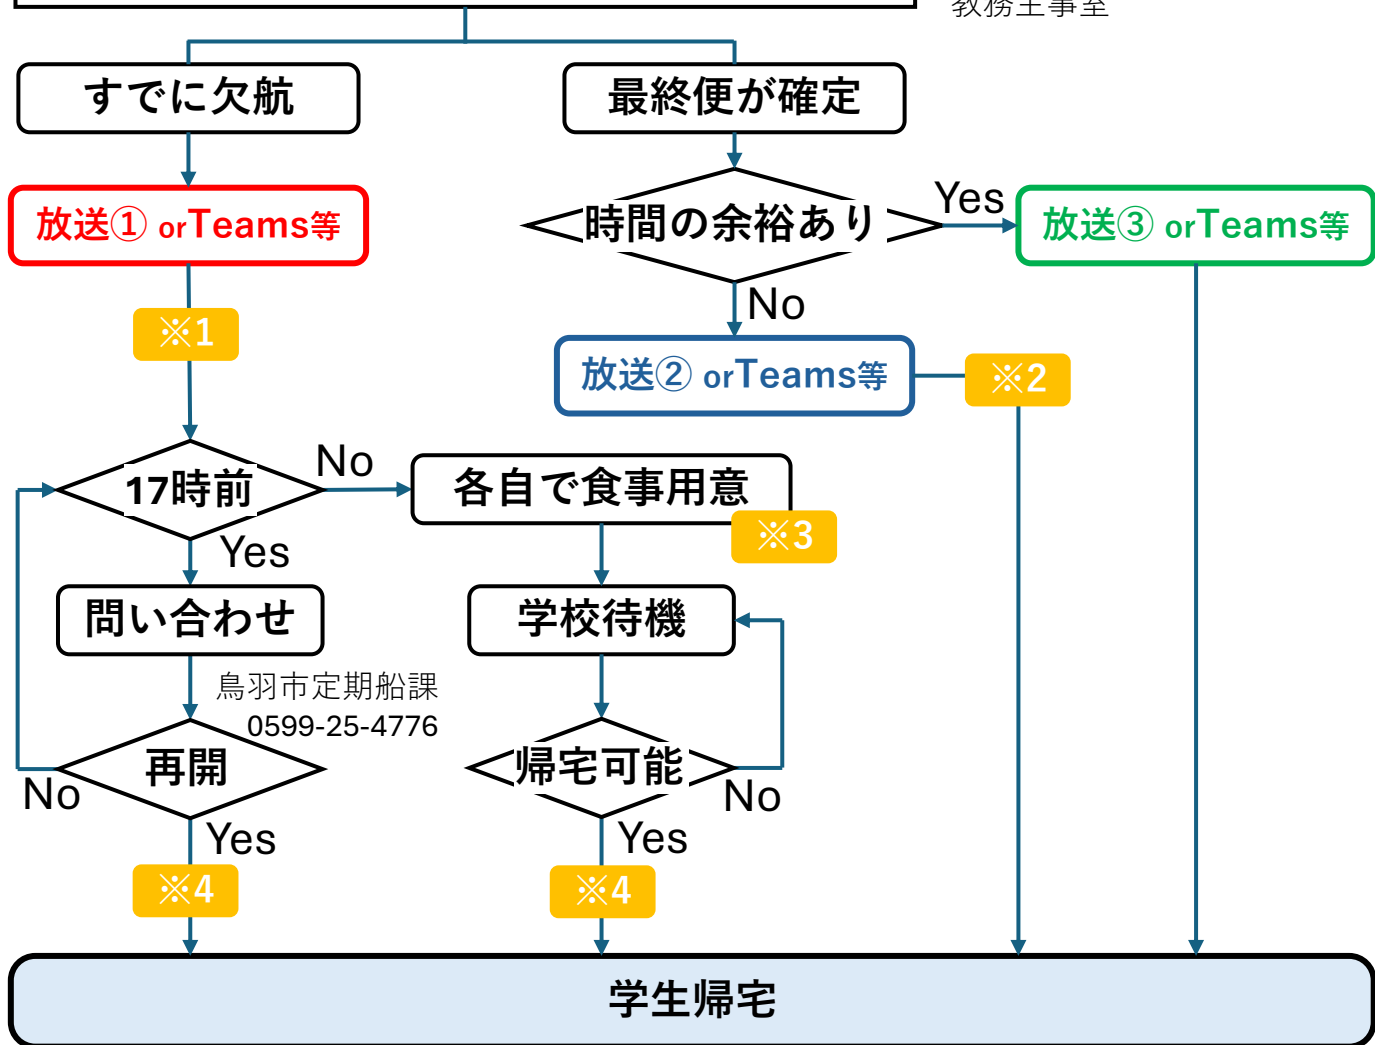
教務主事室

すでに欠航

最終便が確定

放送① orTeams等

時間の余裕あり

Yes

放送③ orTeams等

※1

No

放送② orTeams等

※2

17時前

No

各自で食事用意

※3

Yes

問い合わせ

学校待機

鳥羽市定期船課
0599-25-4776

再開

帰宅可能

No

No

Yes

Yes

※4

※4

学生帰宅